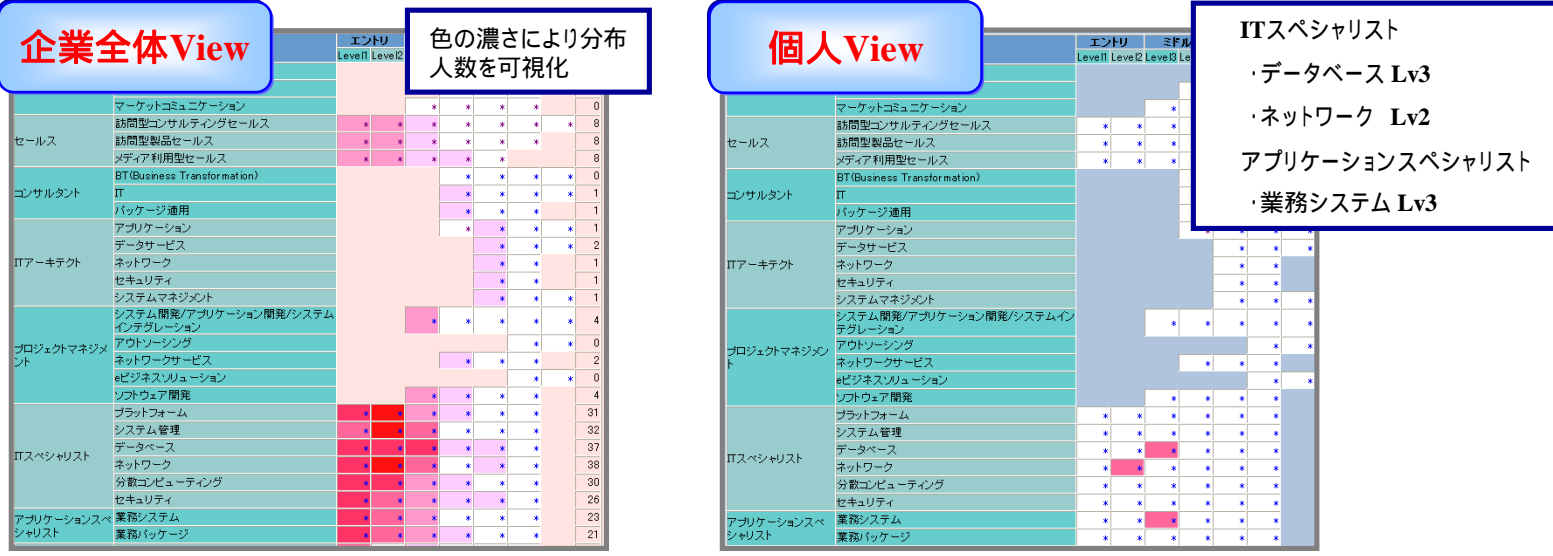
企業全体View

色の濃さにより分布人数を可視化

| | | エントリ | | | | | | | |
|---|---|---|---|---|---|---|---|---|---|
| | | Level1 | Level2 | | | | | | |
| | マーケットコミュニケーション | | | * | * | * | * | | 0 |
| セールス | 訪問型コンサルティングセールス | * | * | * | * | * | * | * | 8 |
| | 訪問型製品セールス | * | * | * | * | * | * | | 8 |
| | メディア利用型セールス | * | * | * | * | * | | | 8 |
| コンサルタント | BT(Business Transformation) | | | | * | * | * | * | 0 |
| | IT | | | | * | * | * | * | 1 |
| | パッケージ適用 | | | | * | * | * | | 1 |
| ITアーキテクト | アプリケーション | | | | * | * | * | * | 1 |
| | データサービス | | | | | * | * | * | 2 |
| | ネットワーク | | | | | * | * | | 1 |
| | セキュリティ | | | | | * | * | | 1 |
| | システムマネジメント | | | | | * | * | * | 1 |
| プロジェクトマネジメント | システム開発/アプリケーション開発/システムインテグレーション | | | * | * | * | * | * | 4 |
| | アウトソーシング | | | | | | * | * | 0 |
| | ネットワークサービス | | | | * | * | * | | 2 |
| | eビジネスソリューション | | | | | | * | * | 0 |
| | ソフトウェア開発 | | | * | * | * | * | | 4 |
| ITスペシャリスト | プラットフォーム | * | * | * | * | * | * | | 31 |
| | システム管理 | * | * | * | * | * | * | | 32 |
| | データベース | * | * | * | * | * | * | | 37 |
| | ネットワーク | * | * | * | * | * | * | | 38 |
| | 分散コンピューティング | * | * | * | * | * | * | | 30 |
| | セキュリティ | * | * | * | * | * | * | | 26 |
| アプリケーションスペシャリスト | 業務システム | * | * | * | * | * | * | | 23 |
| | 業務パッケージ | * | * | * | * | * | * | | 21 |

個人View

ITスペシャリスト
・データベース Lv3
・ネットワーク Lv2
アプリケーションスペシャリスト
・業務システム Lv3

| | | エントリ | | ミドル | | | | |
|---|---|---|---|---|---|---|---|---|
| | | Level1 | Level2 | Level3 | Le | | | |
| | マーケットコミュニケーション | | | * | | | | |
| セールス | 訪問型コンサルティングセールス | * | * | * | | | | |
| | 訪問型製品セールス | * | * | * | | | | |
| | メディア利用型セールス | * | * | * | | | | |
| コンサルタント | BT(Business Transformation) | | | | | | | |
| | IT | | | | | | | |
| | パッケージ適用 | | | | | | | |
| ITアーキテクト | アプリケーション | | | | * | * | * | * |
| | データサービス | | | | | * | * | * |
| | ネットワーク | | | | | * | * | |
| | セキュリティ | | | | | * | * | |
| | システムマネジメント | | | | | * | * | * |
| プロジェクトマネジメント | システム開発/アプリケーション開発/システムインテグレーション | | | * | * | * | * | * |
| | アウトソーシング | | | | | | * | * |
| | ネットワークサービス | | | | * | * | * | |
| | eビジネスソリューション | | | | | | * | * |
| | ソフトウェア開発 | | | * | * | * | * | |
| ITスペシャリスト | プラットフォーム | * | * | * | * | * | * | |
| | システム管理 | * | * | * | * | * | * | |
| | データベース | * | * | * | * | * | * | |
| | ネットワーク | * | * | * | * | * | * | |
| | 分散コンピューティング | * | * | * | * | * | * | |
| | セキュリティ | * | * | * | * | * | * | |
| アプリケーションスペシャリスト | 業務システム | * | * | * | * | * | * | |
| | 業務パッケージ | * | * | * | * | * | * | |